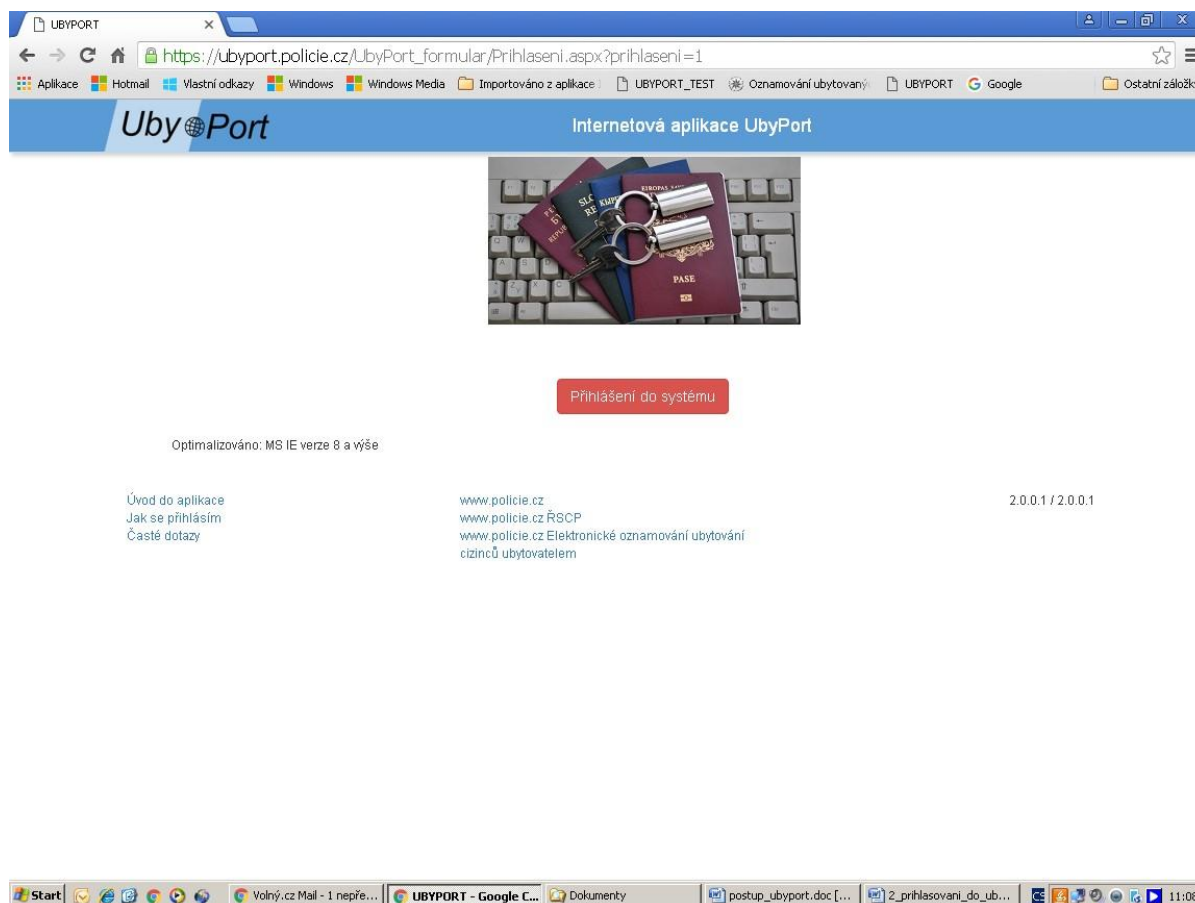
UBYPORT ×

https://ubyport.policie.cz/UbyPort_formular/Prihlaseni.aspx?prihlaseni=1

Aplikace Hotmail Vlastní odkazy Windows Windows Media Importováno z aplikace UBYPORT_TEST Oznamování ubytovaný UBYPORT Google Ostatní záložk

Uby Port

Internetová aplikace UbyPort

EUROPAS
PASE

Přihlášení do systému

Optimalizováno: MS IE verze 8 a výše

Úvod do aplikace
Jak se přihlásím
Časté dotazy

www.policie.cz
www.policie.cz ŘSCP
www.policie.cz Elektronické oznamování ubytování cizinců ubytovatelem

2.0.0.1 / 2.0.0.1

Start Volný.cz Mail - 1 nepře... UBYPORT - Google C... Dokumenty postup_ubyport.doc [... 2_prihlasovani_do_ub... CS 11:0